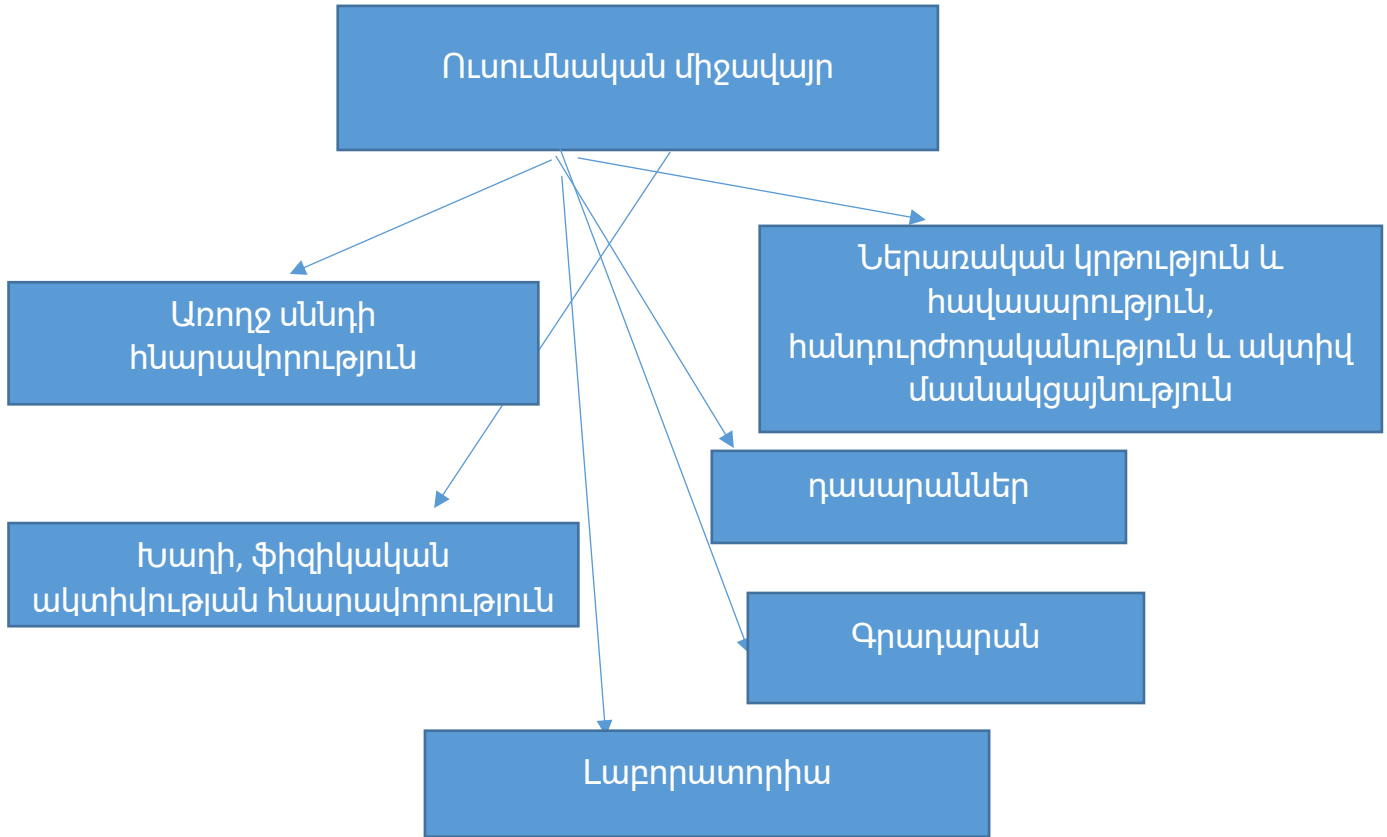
Ուսումնական միջավայր

Առողջ սննդի հնարավորություն

Ներառական կրթություն և հավասարություն, հանդուրժողականություն և ակտիվ մասնակցայնություն

դասարաններ

Խաղի, ֆիզիկական ակտիվության հնարավորություն

Գրադարան

Լաբորատորիա